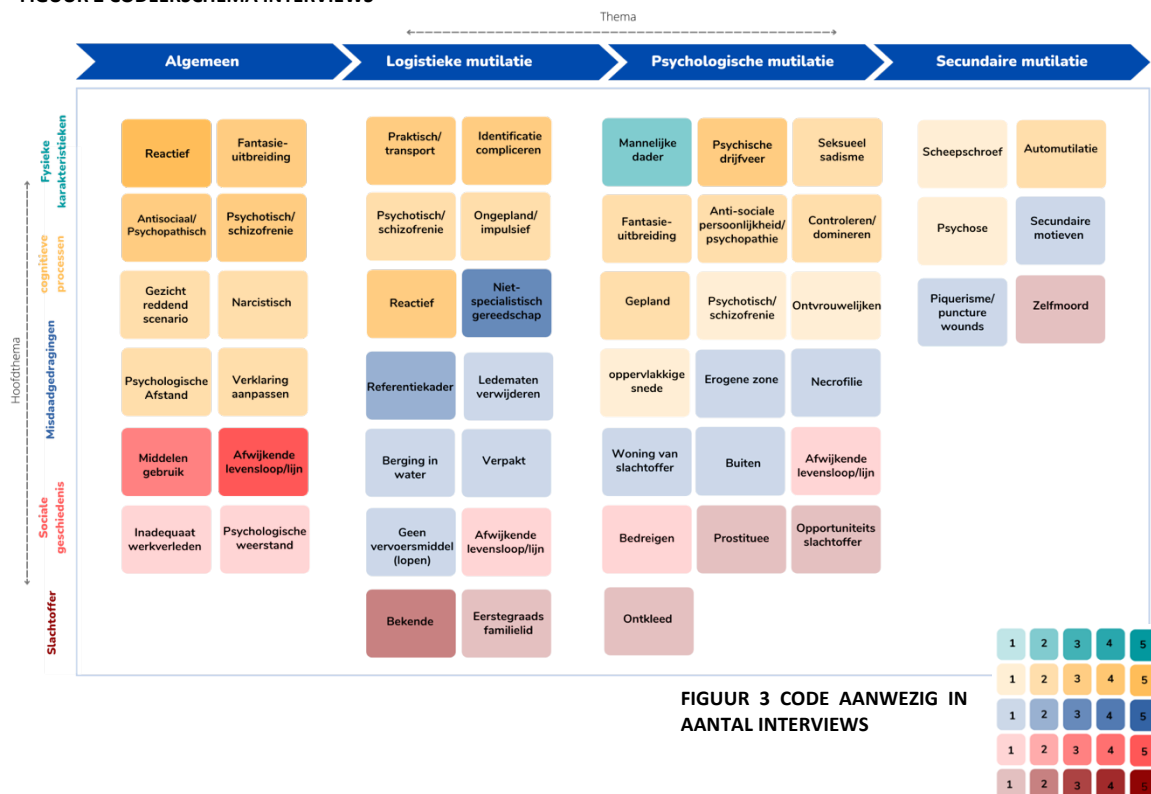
FIGUUR 2 CODEERSCHEMA INTERVIEWS

Thema

Algemeen

Logistieke mutilatie

Psychologische mutilatie

Secundaire mutilatie

Hoofdthema

Fysieke karakteristieken

cognitieve processen

Misdaadgedragingen

Sociale geschiedenis

Slachtoffer

Reactief

Fantasie-uitbreiding

Antisociaal/ Psychopathisch

Psychotisch/ schizofrenie

Gezicht reddend scenario

Narcistisch

Psychologische Afstand

Verklaring aanpassen

Middelen gebruik

Afwijkende levensloop/lijn

Inadequaat werkverleden

Psychologische weerstand

Praktisch/ transport

Identificatie compliceren

Psychotisch/ schizofrenie

Ongepland/ impulsief

Reactief

Niet-specialistisch gereedschap

Referentiekader

Ledematen verwijderen

Berging in water

Verpakt

Geen vervoersmiddel (lopen)

Afwijkende levensloop/lijn

Bekende

Eerstegraads familielid

Mannelijke dader

Psychische drijfveer

Seksueel sadisme

Fantasie-uitbreiding

Anti-sociale persoonlijkheid/ psychopathie

Controleren/ domineren

Gepland

Psychotisch/ schizofrenie

Ontvrouwelijken

oppervlakkige snede

Erogene zone

Necrofilie

Woning van slachtoffer

Buiten

Afwijkende levensloop/lijn

Bedreigen

Prostituee

Opportuniteits slachtoffer

Ontkleed

Scheepschroef

Automutilatie

Psychose

Secundaire motieven

Piquerisme/ puncture wounds

Zelfmoord

FIGUUR 3 CODE AANWEZIG IN AANTAL INTERVIEWS

| 1 | 2 | 3 | 4 | 5 |
|---|---|---|---|---|
| 1 | 2 | 3 | 4 | 5 |
| 1 | 2 | 3 | 4 | 5 |
| 1 | 2 | 3 | 4 | 5 |
| 1 | 2 | 3 | 4 | 6 |